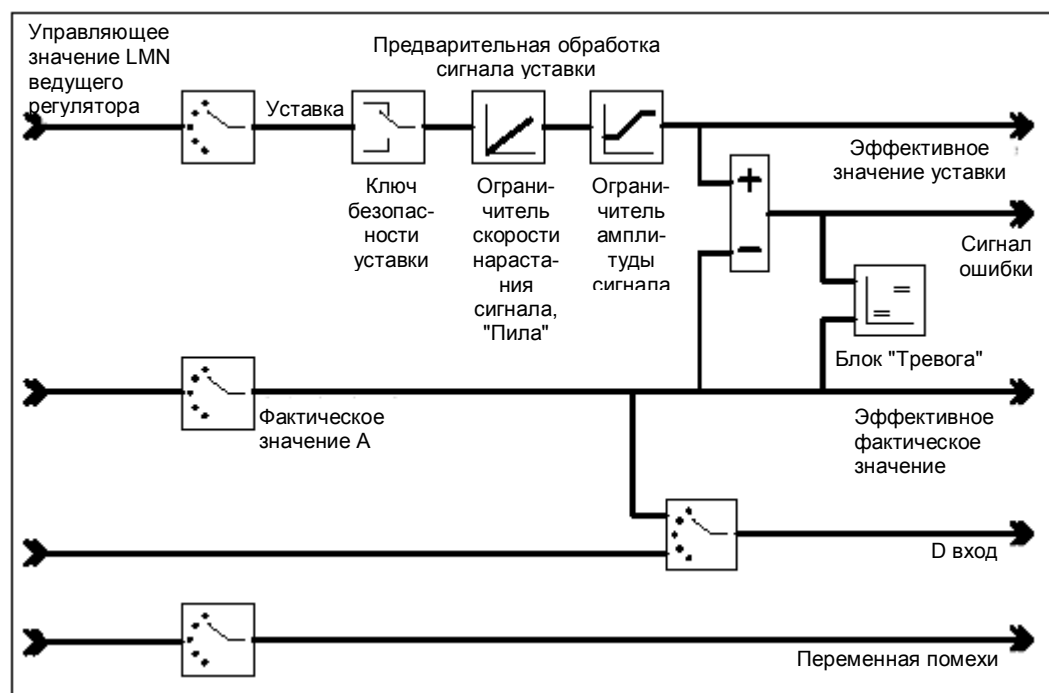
Управляющее значение LMN ведущего регулятора

Предварительная обработка сигнала уставки

Уставка

Ключ безопасности уставки

Ограничитель скорости нарастания сигнала, "Пила"

Ограничитель амплитуды сигнала

+

−

Эффективное значение уставки

Сигнал ошибки

Блок "Тревога"

Фактическое значение А

Эффективное фактическое значение

D вход

Переменная помехи